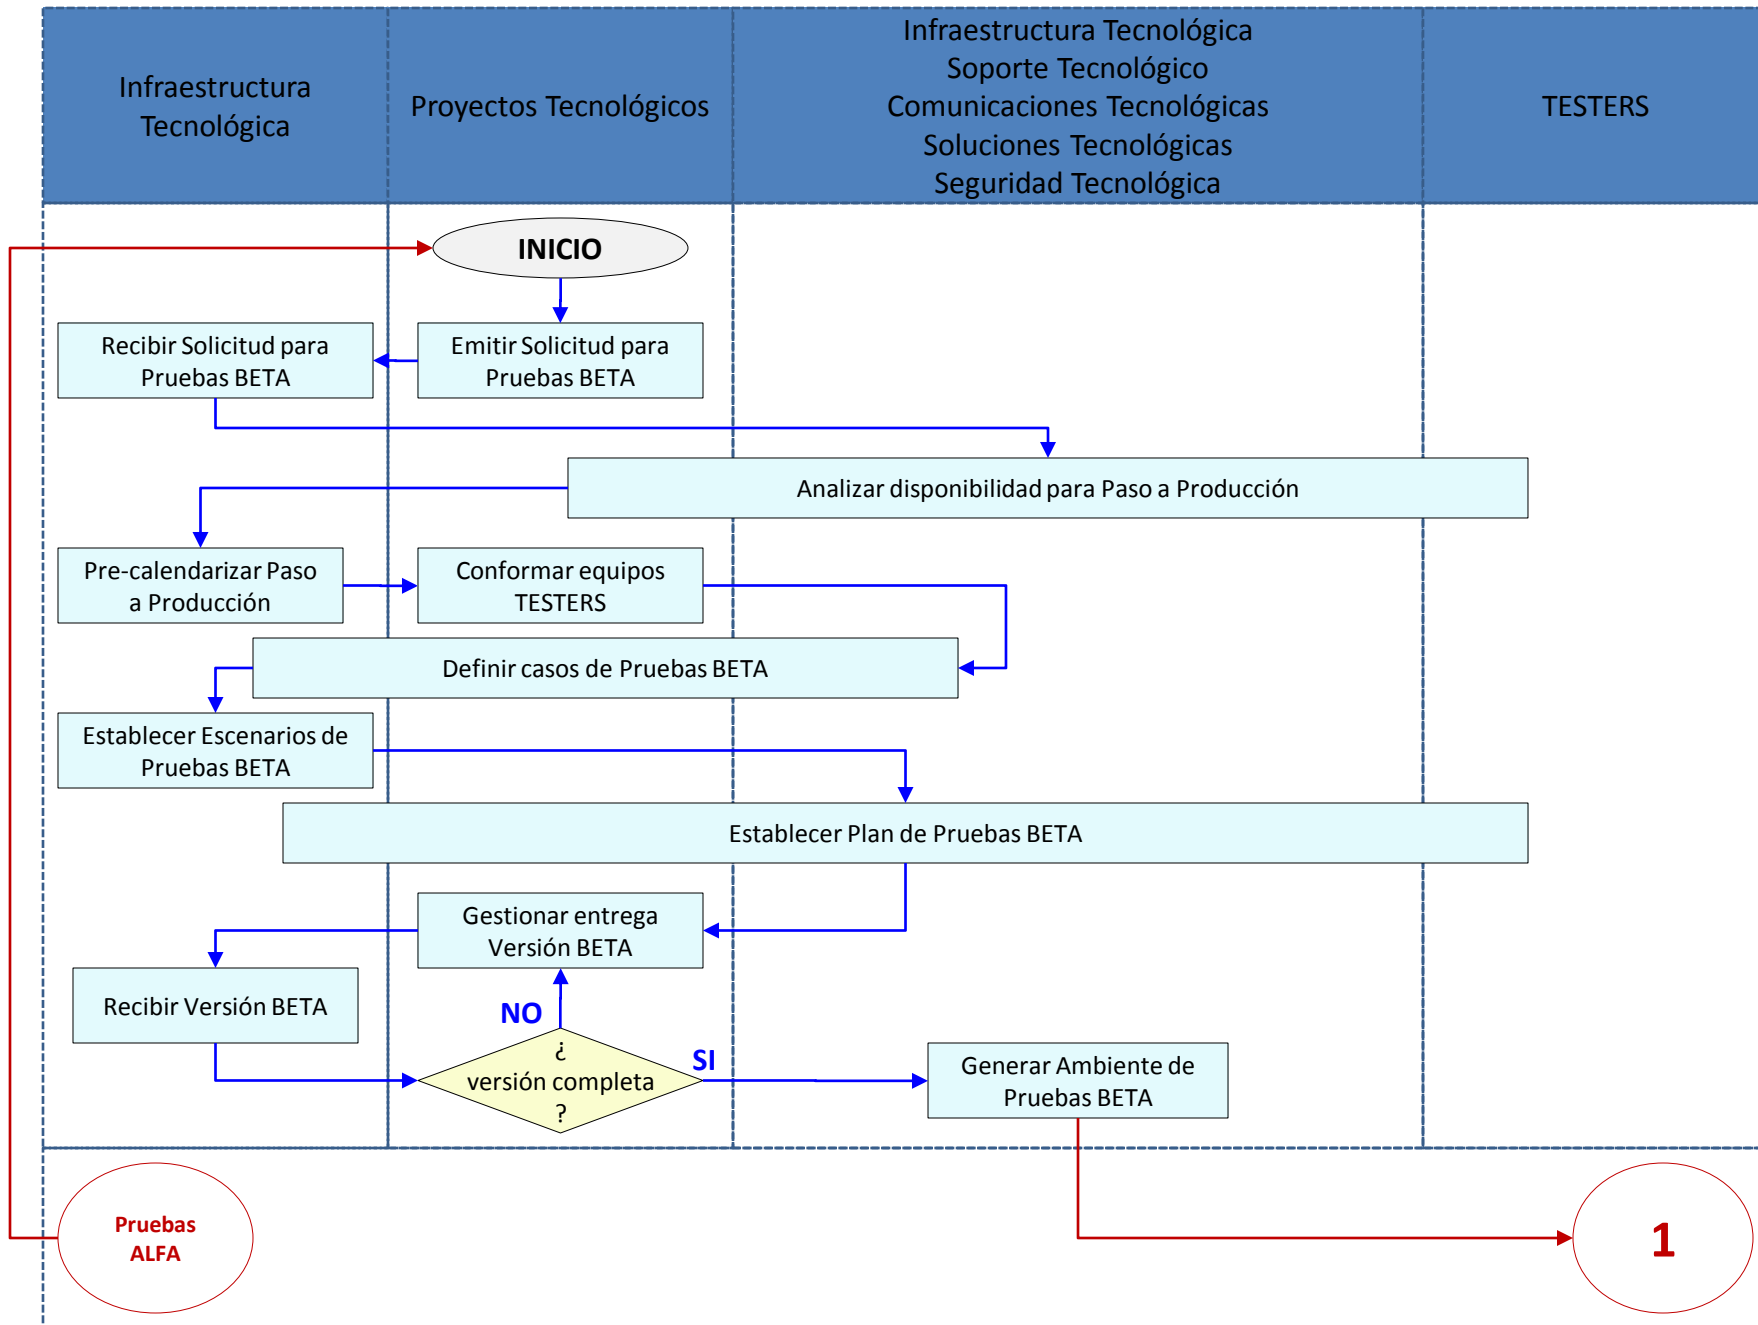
Infraestructura Tecnológica

Proyectos Tecnológicos

Infraestructura Tecnológica
Soporte Tecnológico
Comunicaciones Tecnológicas
Soluciones Tecnológicas
Seguridad Tecnológica

TESTERS

INICIO

Emitir Solicitud para Pruebas BETA

Recibir Solicitud para Pruebas BETA

Analizar disponibilidad para Paso a Producción

Pre-calendarizar Paso a Producción

Conformar equipos TESTERS

Definir casos de Pruebas BETA

Establecer Escenarios de Pruebas BETA

Establecer Plan de Pruebas BETA

Gestionar entrega Versión BETA

Recibir Versión BETA

NO

¿ versión completa ?

SI

Generar Ambiente de Pruebas BETA

Pruebas ALFA

1